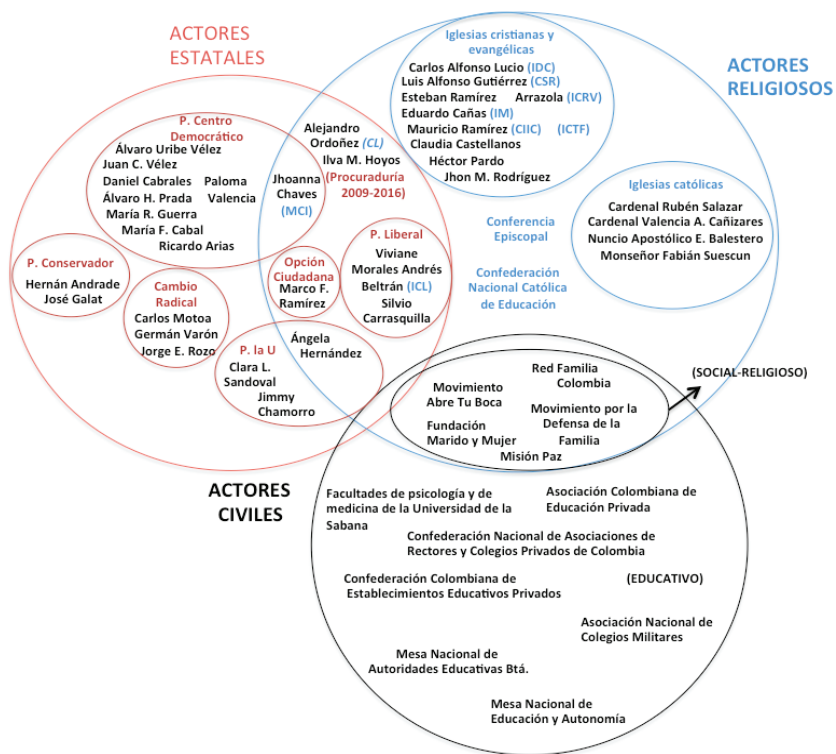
ACTORES ESTATALES

ACTORES RELIGIOSOS

Iglesias cristianas y evangélicas
Carlos Alfonso Lucio (IDC)
Luis Alfonso Gutiérrez (CSR)
Esteban Ramírez Arrazola (ICRV)
Eduardo Cañas (IM)
Mauricio Ramírez (CIIC) (ICTF)
Claudia Castellanos
Héctor Pardo
Jhon M. Rodríguez

P. Centro Democrático
Álvaro Uribe Vélez
Juan C. Vélez
Daniel Cabrales Paloma Valencia
Álvaro H. Prada
María R. Guerra
María F. Cabal
Ricardo Arias

Alejandro Ordoñez (CL)
Ilva M. Hoyos
(Procuraduría 2009-2016)

Jhoanna Chaves (MCI)

Iglesias católicas
Cardenal Rubén Salazar
Cardenal Valencia A. Cañizares
Nuncio Apostólico E. Balestero
Monseñor Fabián Suescun

Conferencia Episcopal

Confederación Nacional Católica de Educación

P. Conservador
Hernán Andrade
José Galat

Opción Ciudadana
Marco F. Ramírez

P. Liberal
Viviane Morales Andrés Beltrán (ICL)
Silvio Carrasquilla

Cambio Radical
Carlos Motoa
Germán Varón
Jorge E. Rozo

Ángela Hernández

P. la U
Clara L. Sandoval
Jimmy Chamorro

Movimiento Abre Tu Boca
Red Familia Colombia
Movimiento por la Defensa de la Familia
Fundación Marido y Mujer
Misión Paz

(SOCIAL-RELIGIOSO)

ACTORES CIVILES

Facultades de psicología y de medicina de la Universidad de la Sabana

Asociación Colombiana de Educación Privada

Confederación Nacional de Asociaciones de Rectores y Colegios Privados de Colombia

Confederación Colombiana de Establecimientos Educativos Privados

(EDUCATIVO)

Asociación Nacional de Colegios Militares

Mesa Nacional de Autoridades Educativas Btá.

Mesa Nacional de Educación y Autonomía